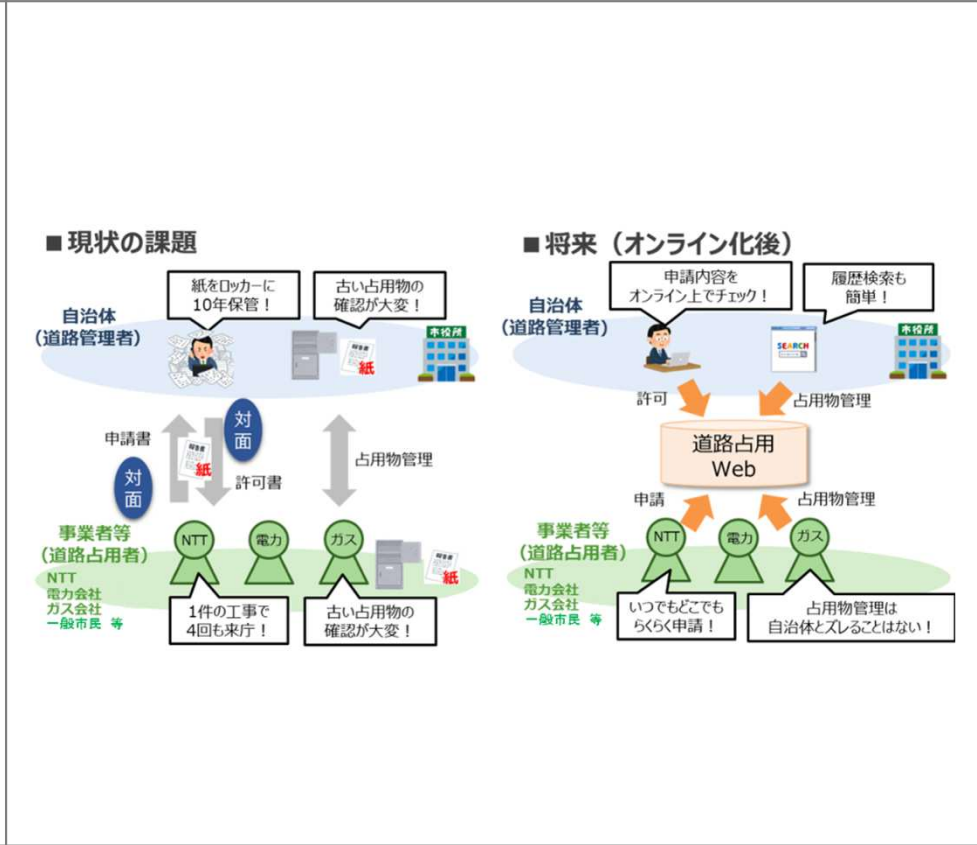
■現状の課題

紙をロッカーに
10年保管！

古い占用物の
確認が大変！

自治体
（道路管理者）

市役所

紙

申請書

対面

対面

紙

許可書

占用物管理

事業者等
（道路占用者）

NTT
電力会社
ガス会社
一般市民 等

NTT

電力

ガス

紙

1件の工事で
4回も来庁！

古い占用物の
確認が大変！

■将来（オンライン化後）

申請内容を
オンライン上でチェック！

履歴検索も
簡単！

自治体
（道路管理者）

SEARCH

市役所

許可

占用物管理

道路占用
Web

申請

占用物管理

事業者等
（道路占用者）

NTT
電力会社
ガス会社
一般市民 等

NTT

電力

ガス

いつでもどこでも
らくらく申請！

占用物管理は
自治体とズレることはない！